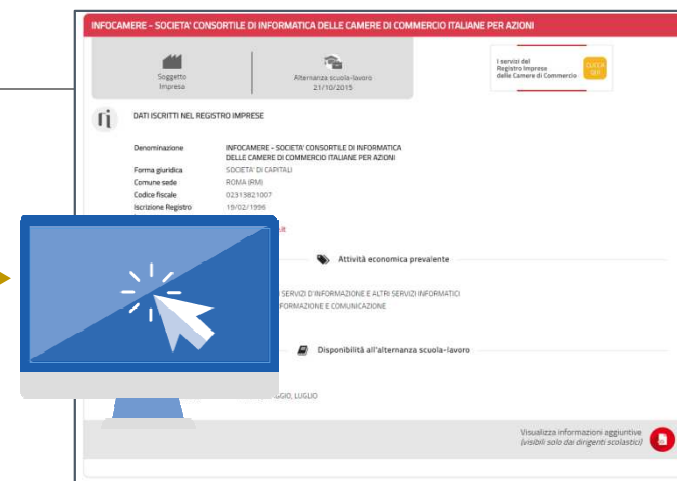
INFOCAMERE - SOCIETA' CONSORTILE DI INFORMATICA DELLE CAMERE DI COMMERCIO ITALIANE PER AZIONI

Soggetto Impresa

Alternanza scuola-lavoro 21/10/2015

I servizi del Registro Imprese delle Camere di Commercio

CLICCA QUI

DATI ISCRITTI NEL REGISTRO IMPRESE

| | |
|---|---|
| Denominazione | INFOCAMERE - SOCIETA' CONSORTILE DI INFORMATICA DELLE CAMERE DI COMMERCIO ITALIANE PER AZIONI |
| Forma giuridica | SOCIETA' DI CAPITALI |
| Comune sede | ROMA (RM) |
| Codice fiscale | 02313821007 |
| Iscrizione Registro | 19/02/1996 |

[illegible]it

Attività economica prevalente

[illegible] SERVIZI D'INFORMAZIONE E ALTRI SERVIZI INFORMATICI
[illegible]FORMAZIONE E COMUNICAZIONE

Disponibilità all'alternanza scuola-lavoro

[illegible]GGIO, LUGLIO

Visualizza informazioni aggiuntive
(visibili solo dai dirigenti scolastici)